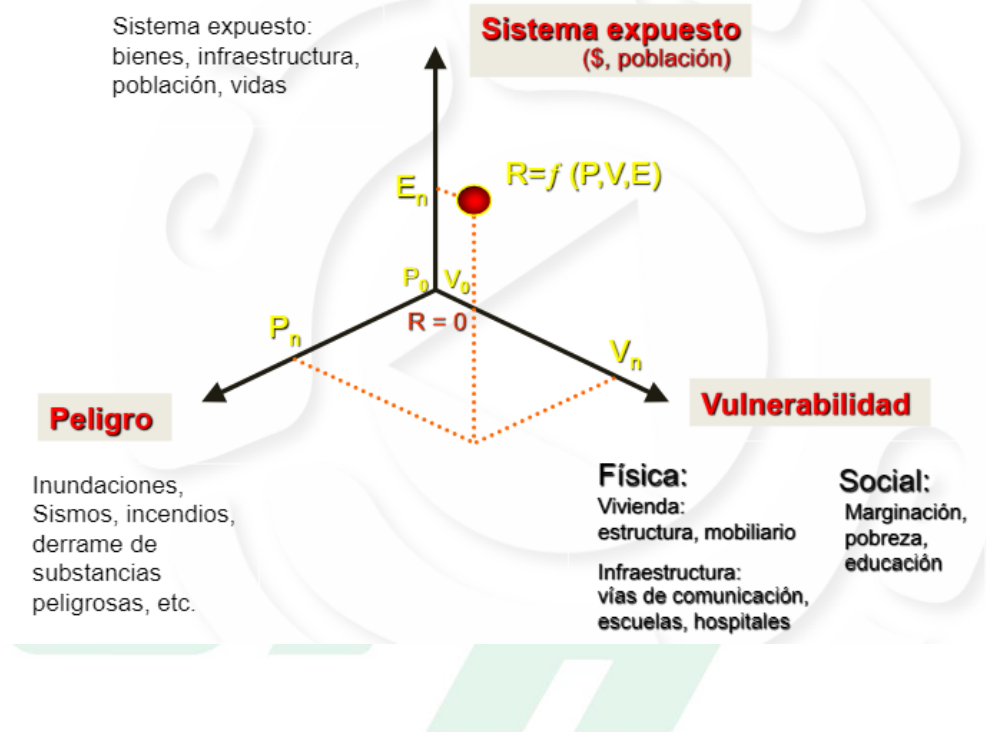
Sistema expuesto: bienes, infraestructura, población, vidas

Sistema expuesto
($, población)

$E_n$

R= $f$ (P,V,E)

$P_0$ $V_0$

R = 0

$P_n$

$V_n$

Peligro

Vulnerabilidad

Inundaciones, Sismos, incendios, derrame de substancias peligrosas, etc.

Física:
Vivienda:
estructura, mobiliario

Infraestructura:
vías de comunicación, escuelas, hospitales

Social:
Marginación, pobreza, educación